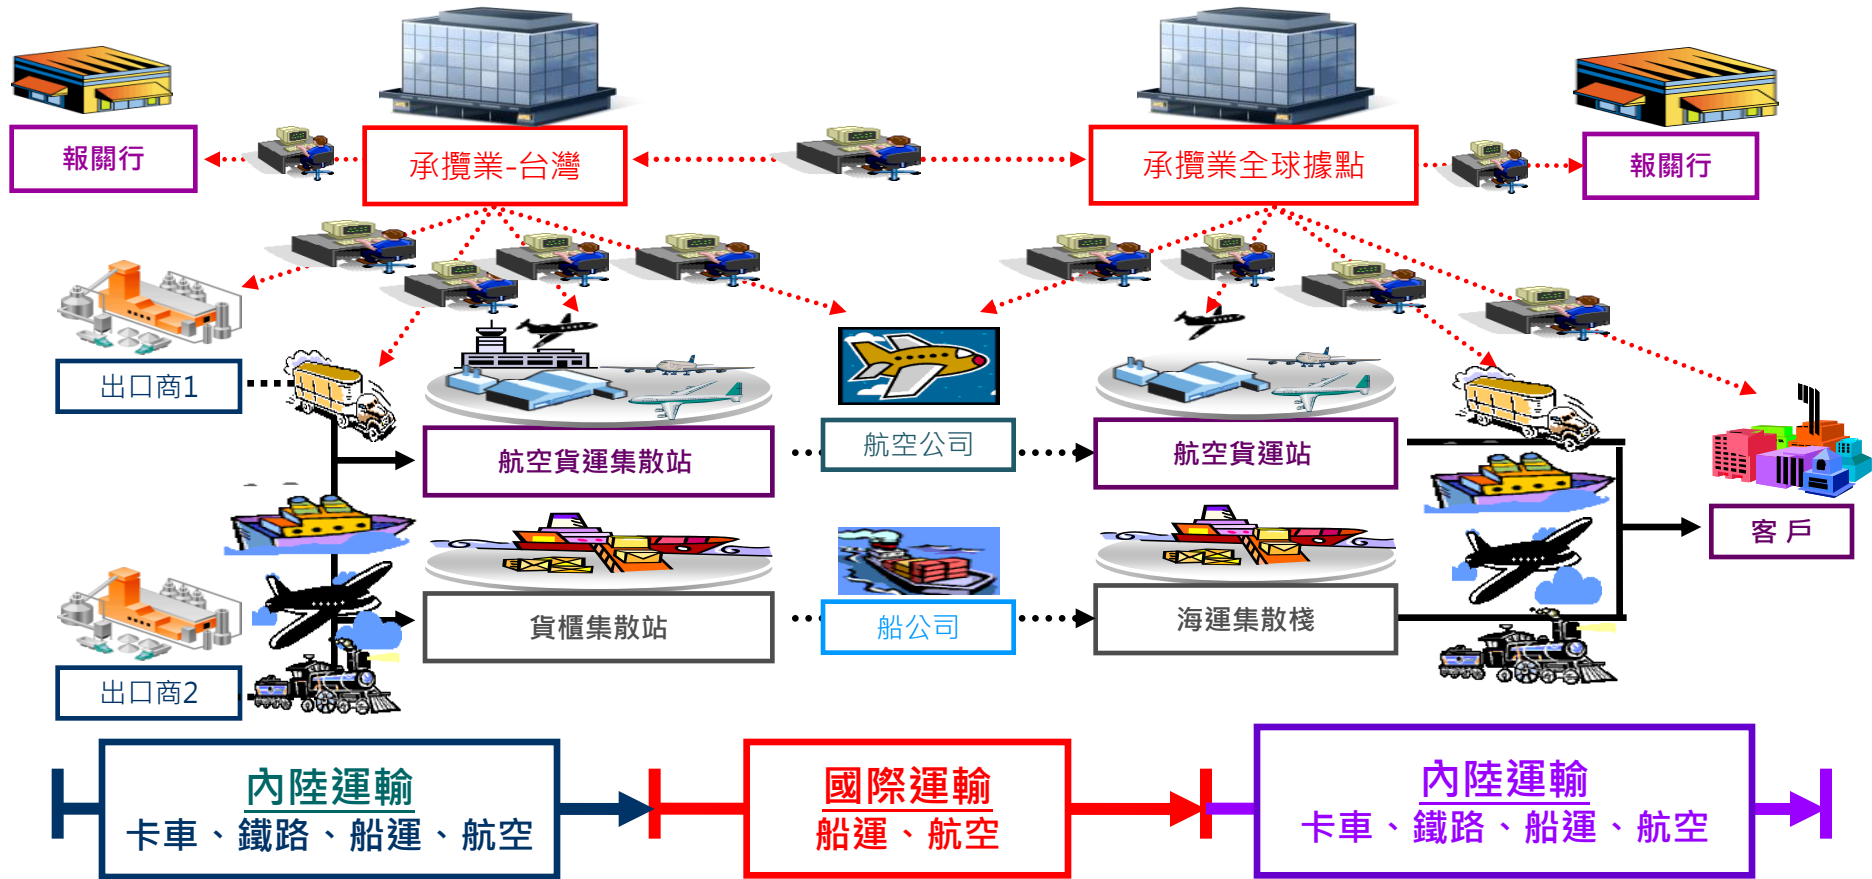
報關行

承攬業-台灣

承攬業全球據點

報關行

出口商1

航空貨運集散站

航空公司

航空貨運站

客 戶

貨櫃集散站

船公司

海運集散棧

出口商2

內陸運輸
卡車、鐵路、船運、航空

國際運輸
船運、航空

內陸運輸
卡車、鐵路、船運、航空